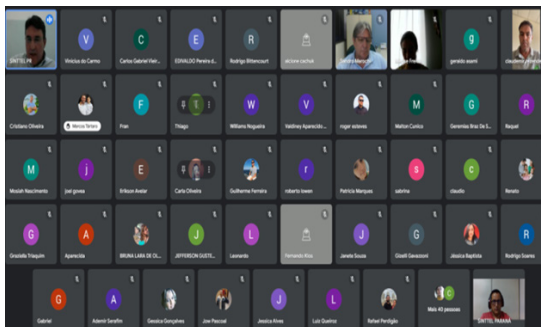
SINTTEL PR
Vinicius do Carmo
Carlos Gabriel Vieir...
EDVALDO Pereira d...
Rodrigo Bittencourt
ak bow cochuk
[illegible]
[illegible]
geraldo asami
claudemir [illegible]

Cristiano Oliveira
Marcos Teixeira
Fran
Thiago
Williams Nogueira
Valdiney Aparecido...
roger esteves
Mailton Cunico
Geremias Braz De S...
Raquel

Misslah Nascimento
Joel goveia
Erikson Avelar
Carla Oliveira
Guilherme Ferreira
roberto iowen
Patricia Marques
sabrina
claudio
Renato

Graziella Trisquim
Aparecida
BRUNA LARA DE OL...
JEFFERSON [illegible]
Leonardo
Fernando Aliss
Janete Souza
Gisell Gavassoni
Jessica Baptista
Rodrigo Soares

Gabriel
Ademir Serafim
Gessica Gonçalves
Joe Pascoal
Jessica Alves
Luiz Queiroz
Rafael Perdigão
Mais 40 pessoas
SINTTEL PARANA